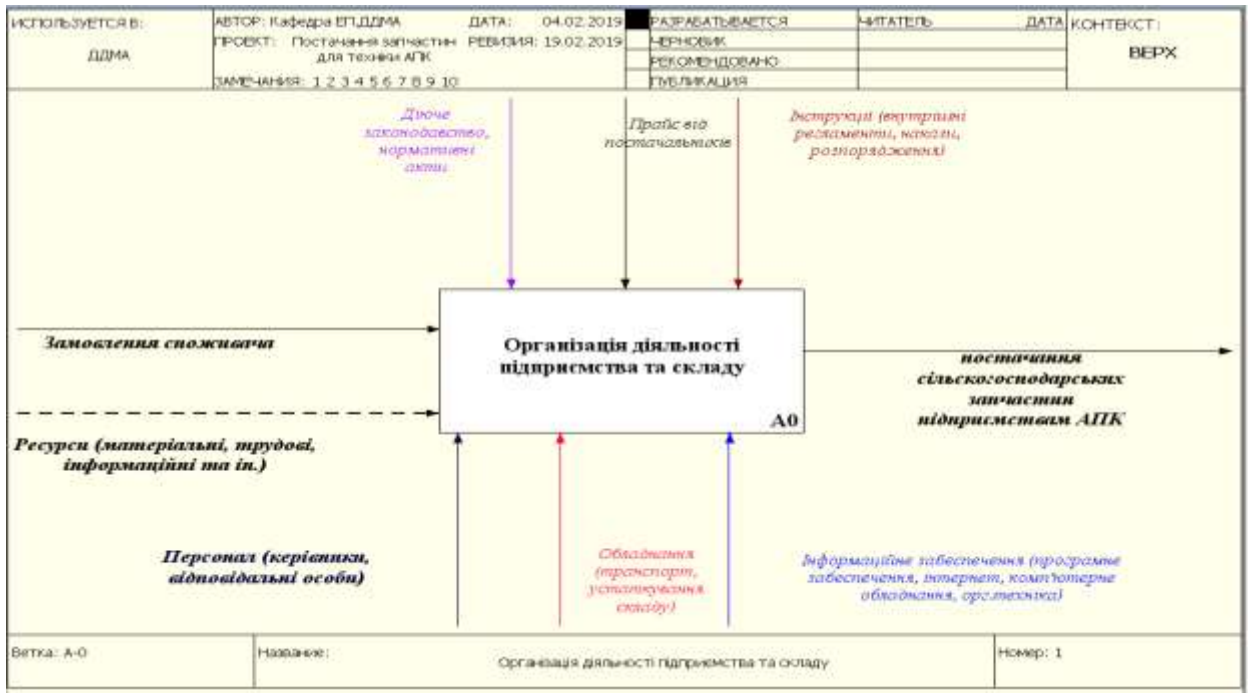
ИСПОЛЬЗУЕТСЯ В: ДДМА

АВТОР: Кафедра ЕП,ДДМА
ПРОЕКТ: Постачання запчастин для техніки АПК
ЗАМЕЧАНИЯ: 1 2 3 4 5 6 7 8 9 10

ДАТА: 04.02.2019
РЕВИЗИЯ: 19.02.2019

РАЗРАБАТЫВАЕТСЯ
ЧЕРНОВИК
РЕКОМЕНДОВАНО
ПУБЛИКАЦИЯ

ЧИТАТЕЛЬ
ДАТА
КОНТЕКСТ:
ВЕРХ

Діюче законодавство, нормативні акти

Прайс від постачальників

Інструкції (внутрішні регламенти, накази, розпорядження)

Замовлення споживачі

Організація діяльності підприємства та складу

A0

постачання сільськогосподарських запчастин підприємствам АПК

Ресурси (матеріальні, трудові, інформаційні та ін.)

Персонал (керівники, відповідальні особи)

Обладнання (транспорт, устаткування складу)

Інформаційне забезпечення (програмне забезпечення, інтернет, комп'ютерне обладнання, орг.техніка)

Ветка: А-0

Название:
Організація діяльності підприємства та складу

Номер: 1